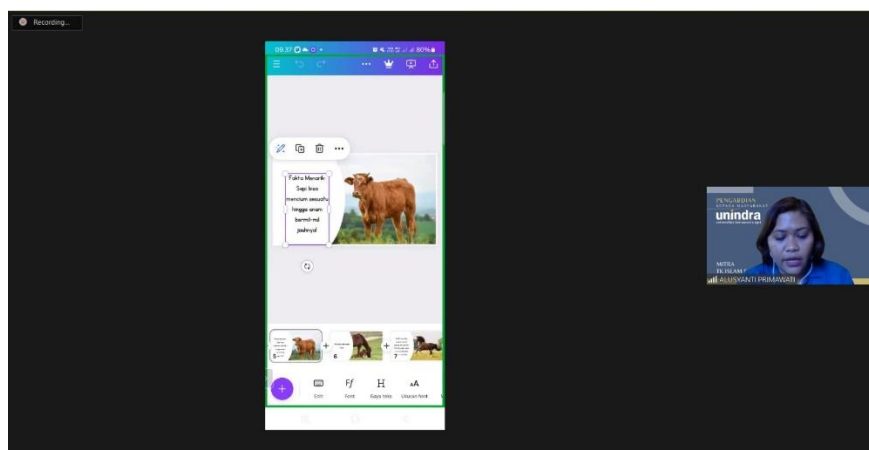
Recording...

09.37

80%

Fakta Menarik: Sapi bisa mencium sesuatu hingga enam bermil-mil jauhnya!

5

6

7

Edit

Font

Gaya teks

Ukuran font

PENGABDIAN KEPADA MASYARAKAT

unindra

MITRA

TK ISLAM

ALUSYANTI PRIMAWATI